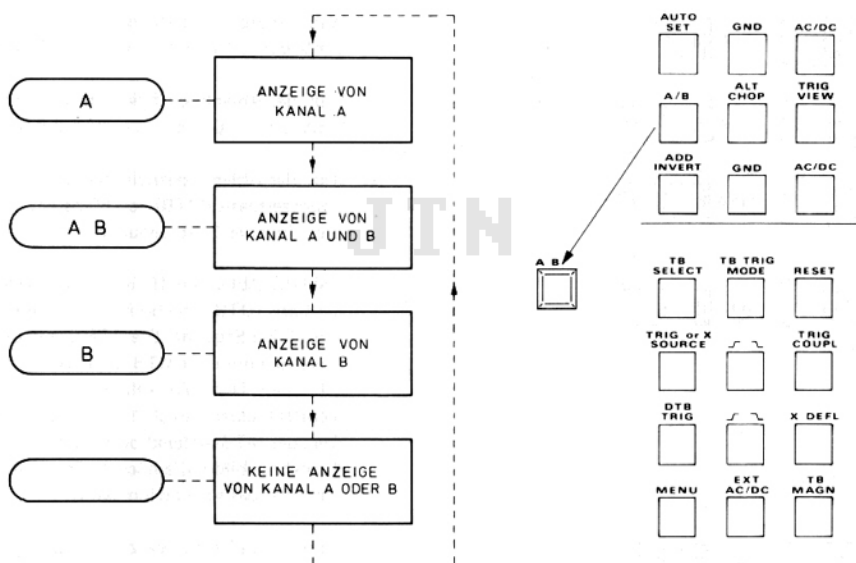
A

ANZEIGE VON KANAL A

A B

ANZEIGE VON KANAL A UND B

B

ANZEIGE VON KANAL B

KEINE ANZEIGE VON KANAL A ODER B

AUTO SET

GND

AC/DC

A/B

ALT CHOP

TRIG VIEW

ADD INVERT

GND

AC/DC

A B

TB SELECT

TB TRIG MODE

RESET

TRIG or X SOURCE

TRIG COUPL

DTB TRIG

X DEFL

MENU

EXT AC/DC

TB MAGN